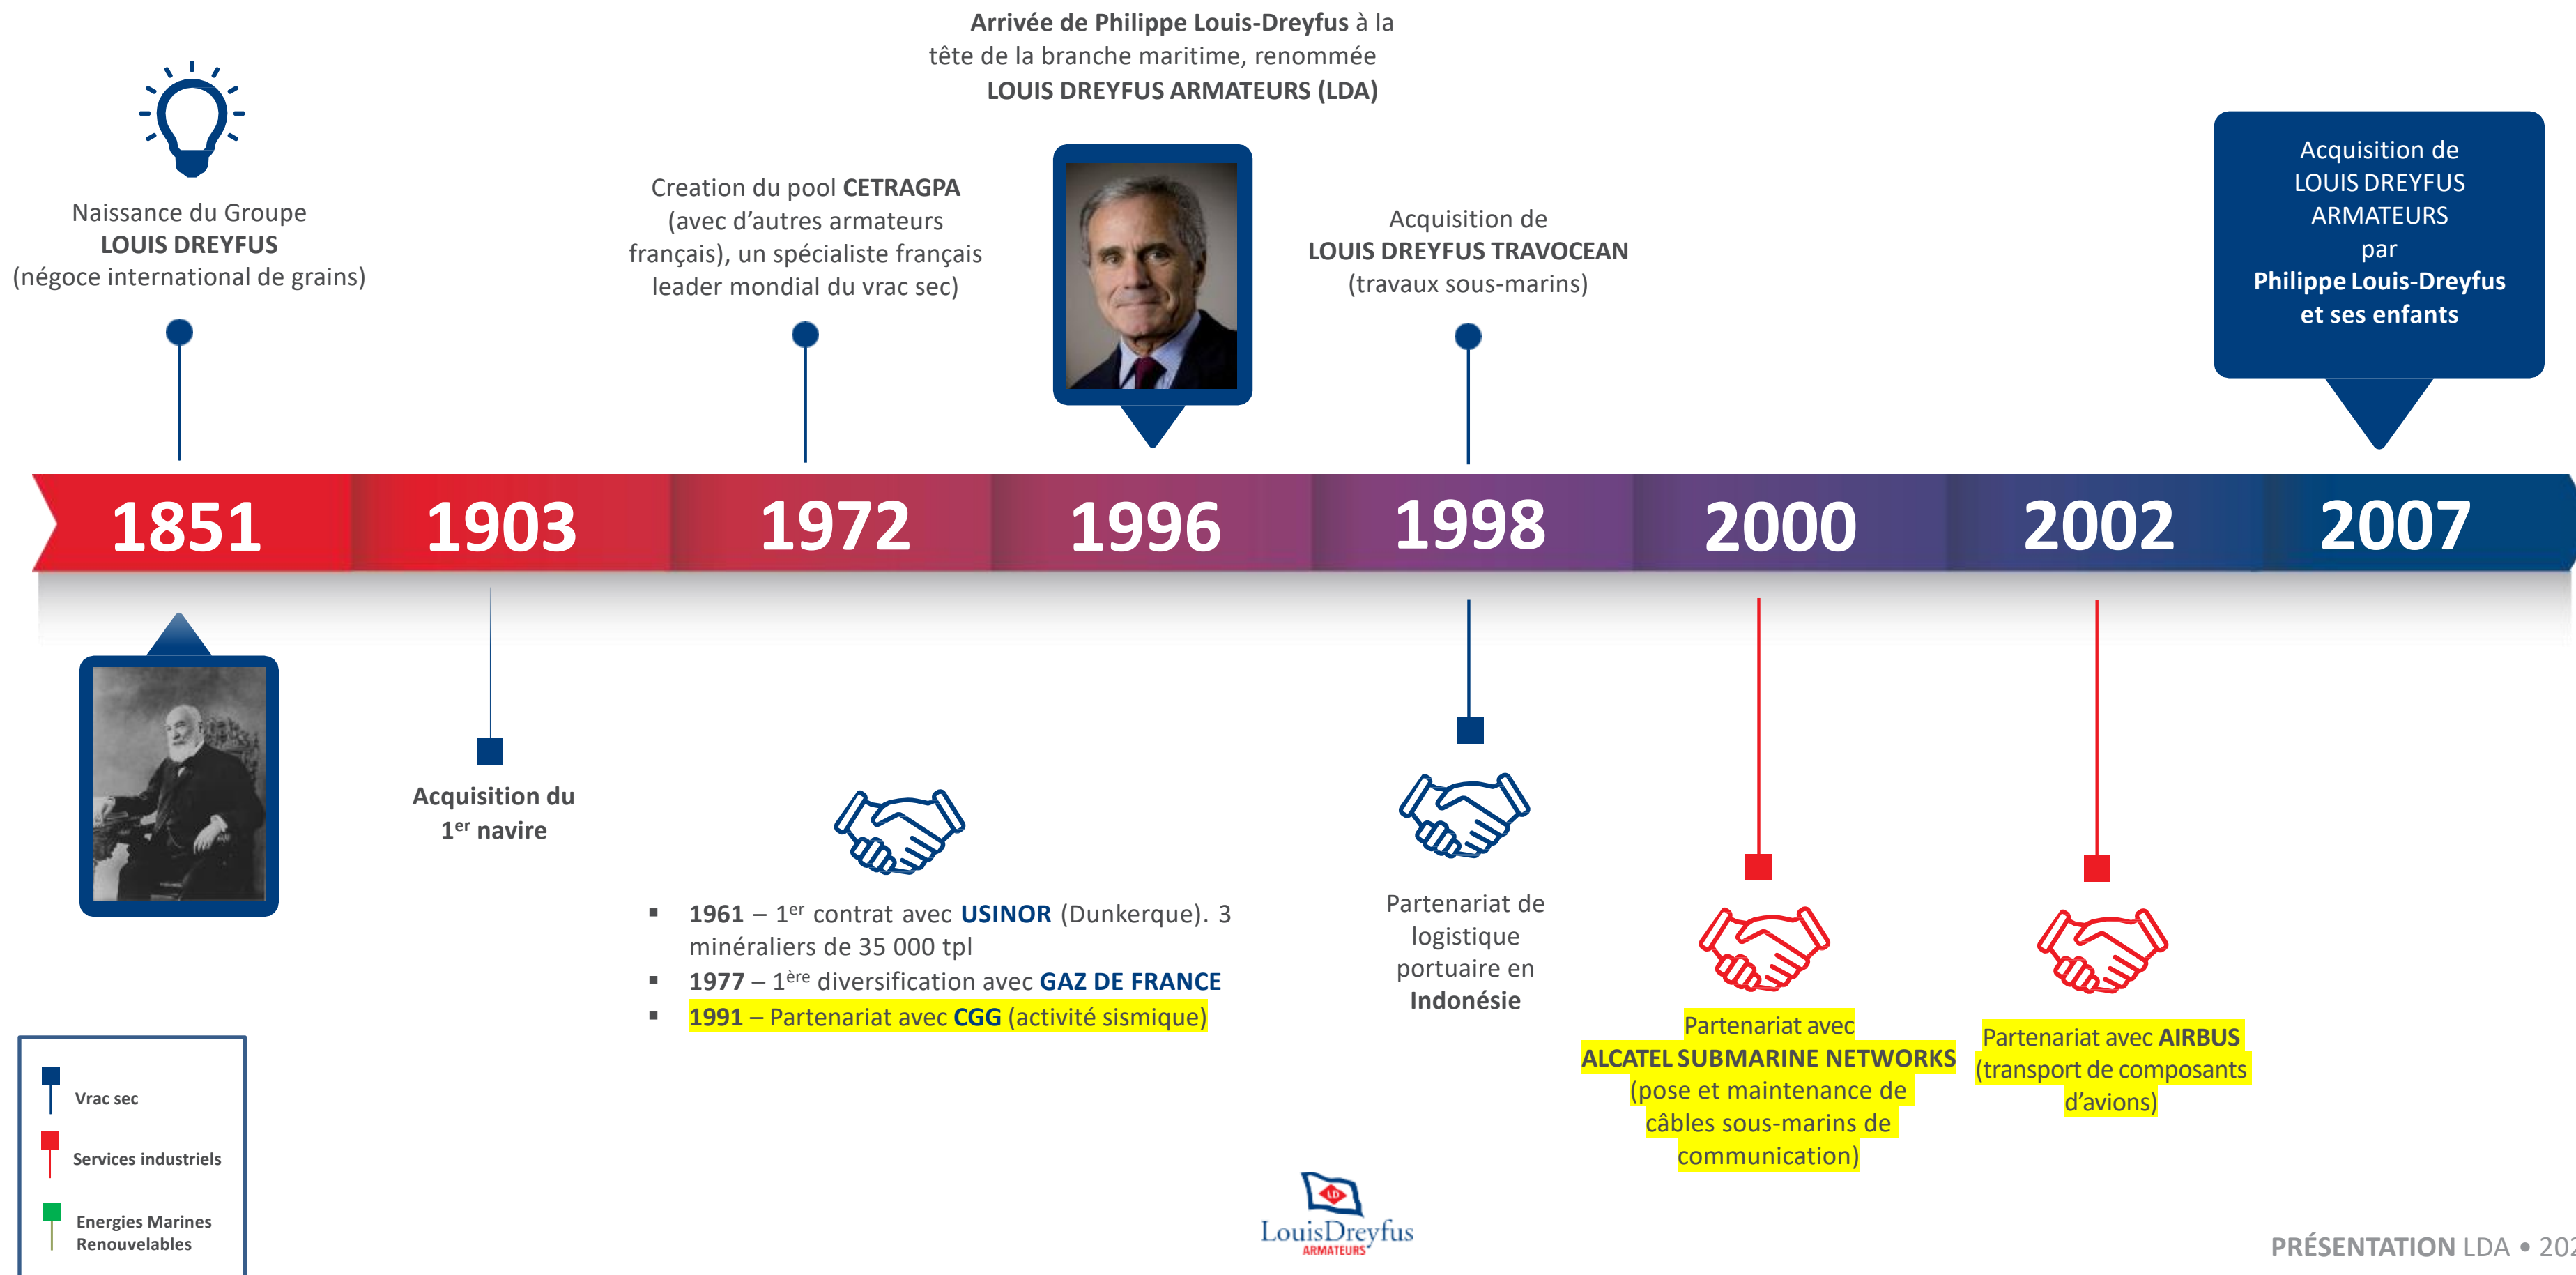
Arrivée de Philippe Louis-Dreyfus à la tête de la branche maritime, renommée LOUIS DREYFUS ARMATEURS (LDA)

Naissance du Groupe LOUIS DREYFUS (négoce international de grains)

Creation du pool CETRAGPA (avec d'autres armateurs français), un spécialiste français leader mondial du vrac sec)

Acquisition de LOUIS DREYFUS TRAVOCEAN (travaux sous-marins)

Acquisition de LOUIS DREYFUS ARMATEURS par Philippe Louis-Dreyfus et ses enfants

1851 1903 1972 1996 1998 2000 2002 2007

Acquisition du $1^{er}$ navire

- 1961 – $1^{er}$ contrat avec USINOR (Dunkerque). 3 minéraliers de 35 000 tpl
- 1977 – $1^{ère}$ diversification avec GAZ DE FRANCE
- 1991 – Partenariat avec CGG (activité sismique)

Partenariat de logistique portuaire en Indonésie

Partenariat avec ALCATEL SUBMARINE NETWORKS (pose et maintenance de câbles sous-marins de communication)

Partenariat avec AIRBUS (transport de composants d'avions)

Vrac sec
Services industriels
Energies Marines Renouvelables

LouisDreyfus ARMATEURS

PRÉSENTATION LDA • 20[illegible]